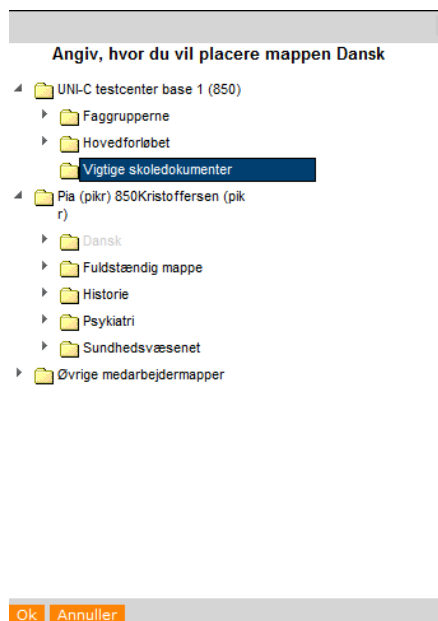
Angiv, hvor du vil placere mappen Dansk

UNI-C testcenter base 1 (850)

Faggrupperne

Hovedforløbet

Vigtige skoledokumenter

Pia (pikr) 850Kristoffersen (pikr)

Dansk

Fuldstændig mappe

Historie

Psykiatri

Sundhedsvæsenet

Øvrige medarbejdermapper

Ok Annuller